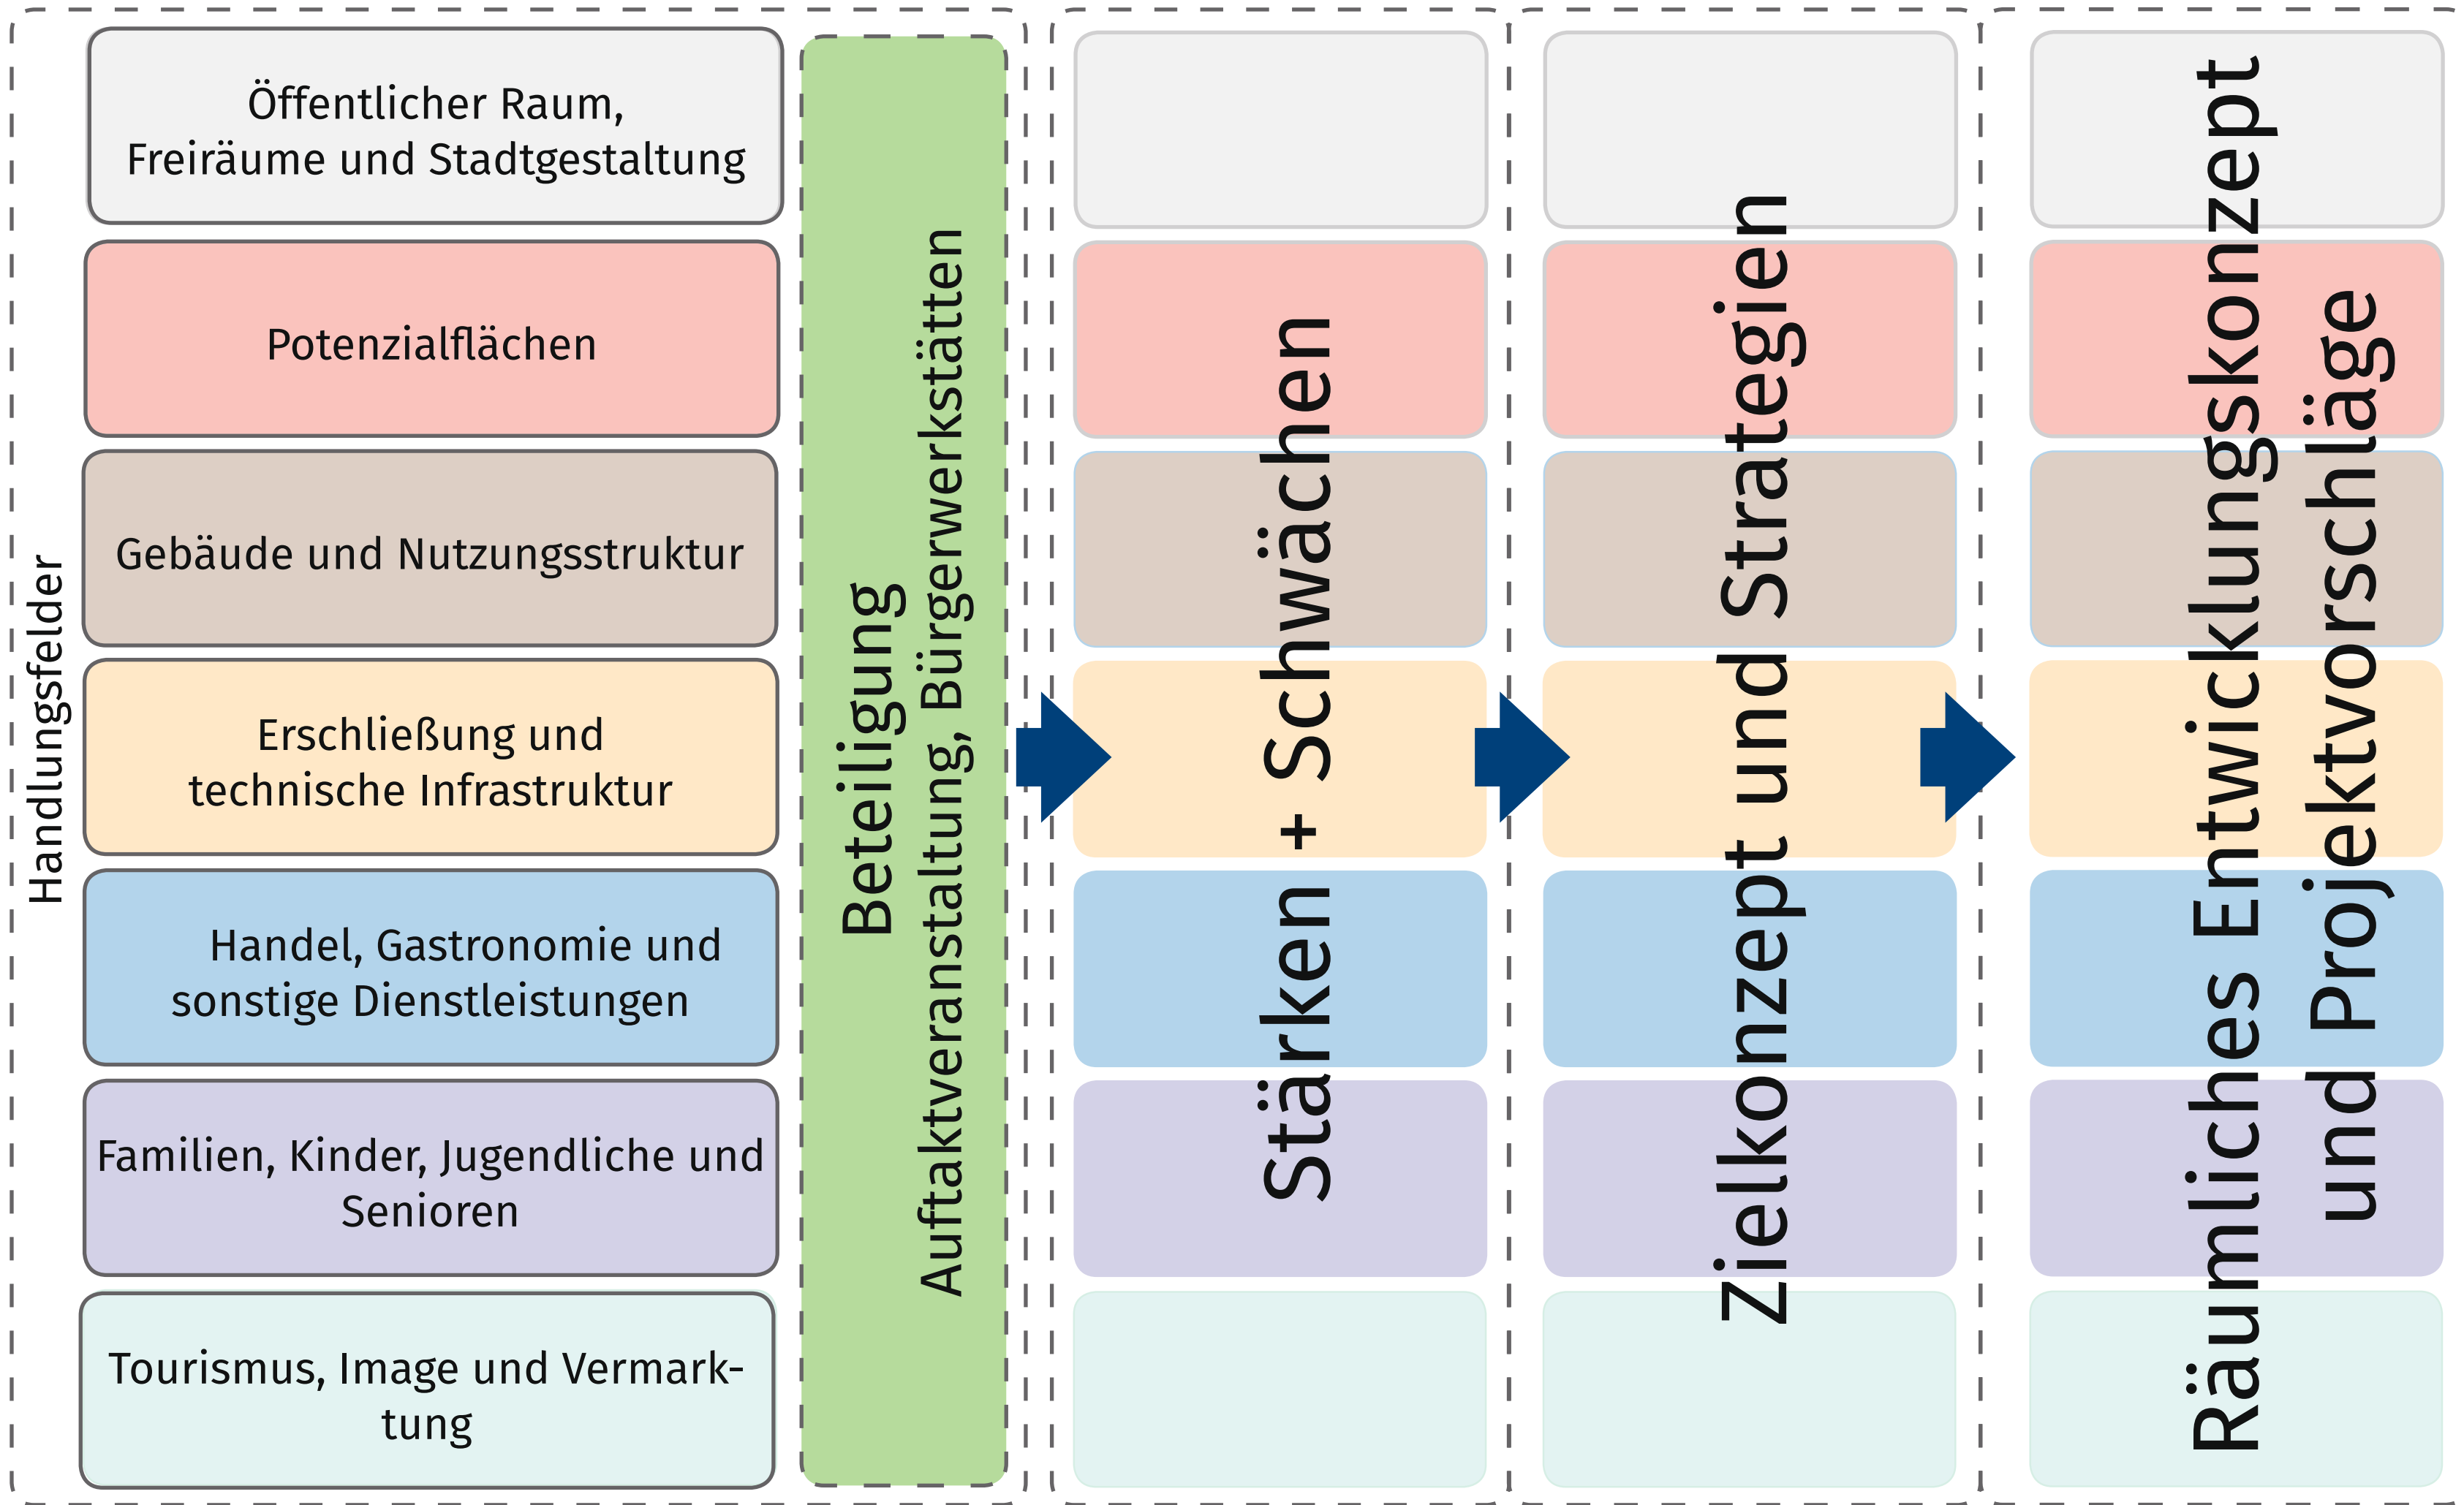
Handlungsfelder

Öffentlicher Raum, Freiräume und Stadtgestaltung

Potenzialflächen

Gebäude und Nutzungsstruktur

Erschließung und technische Infrastruktur

Handel, Gastronomie und sonstige Dienstleistungen

Familien, Kinder, Jugendliche und Senioren

Tourismus, Image und Vermarktung

Beteiligung
Auftaktveranstaltung, Bürgerwerkstätten

Stärken + Schwächen

Zielkonzept und Strategien

Räumliches Entwicklungskonzept und Projektvorschläge